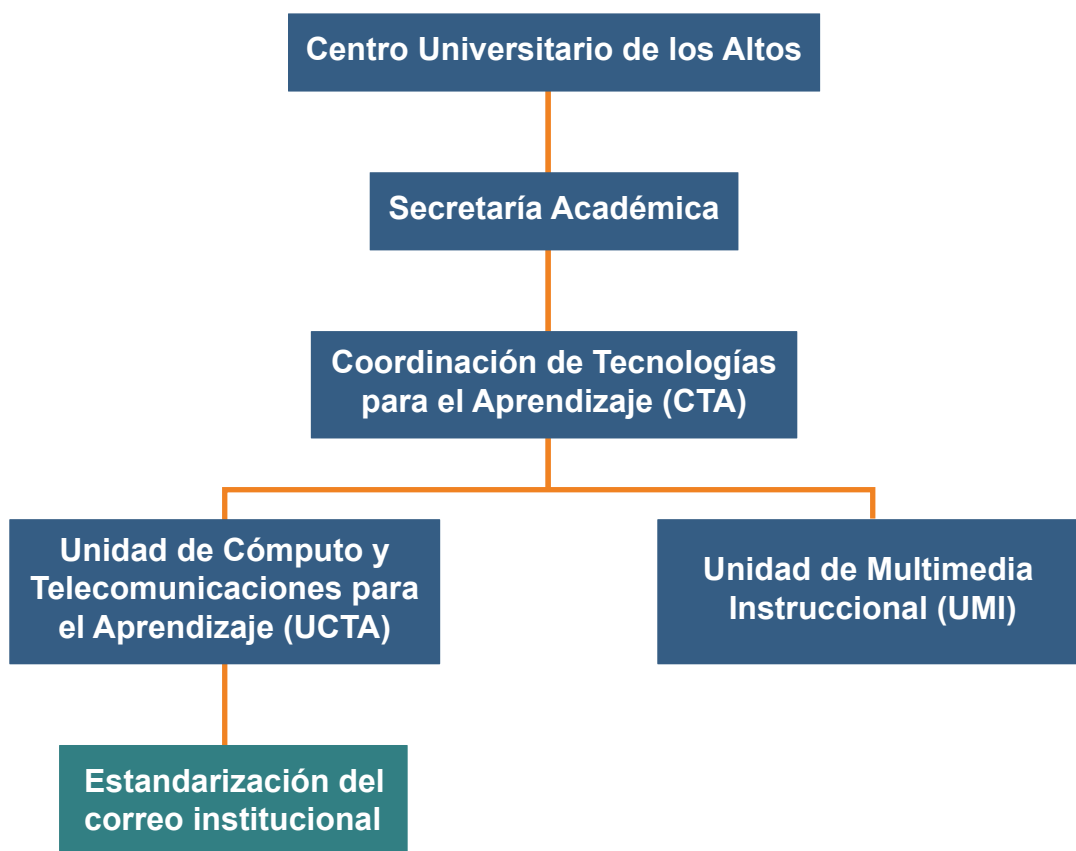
Centro Universitario de los Altos

Secretaría Académica

Coordinación de Tecnologías para el Aprendizaje (CTA)

Unidad de Cómputo y Telecomunicaciones para el Aprendizaje (UCTA)

Unidad de Multimedia Instruccional (UMI)

Estandarización del correo institucional